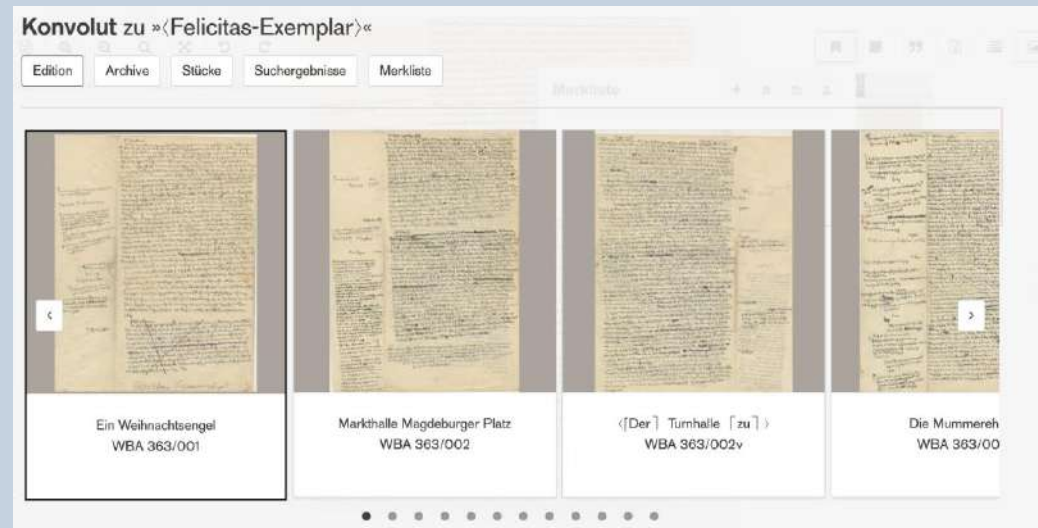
**Konvolut** zu »⟨Felicitas-Exemplar⟩«

Edition | Archive | Stücke | Suchergebnisse | Merkliste

Merkliste

‹

Ein Weihnachtsengel
WBA 363/001

Markthalle Magdeburger Platz
WBA 363/002

⟨⌈Der⌉ Turnhalle ⌈zu⌉⟩
WBA 363/002v

Die Mummereh
WBA 363/00

›